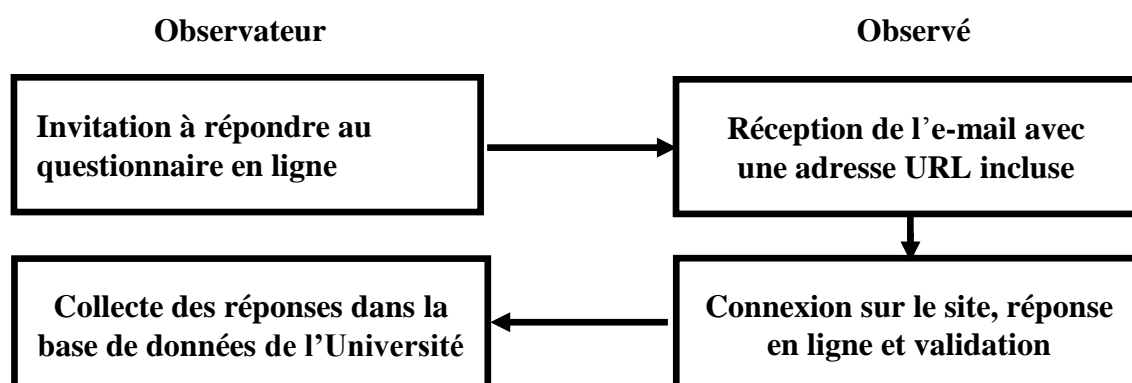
Observateur

Observé

Invitation à répondre au questionnaire en ligne

Réception de l'e-mail avec une adresse URL incluse

Connexion sur le site, réponse en ligne et validation

Collecte des réponses dans la base de données de l'Université